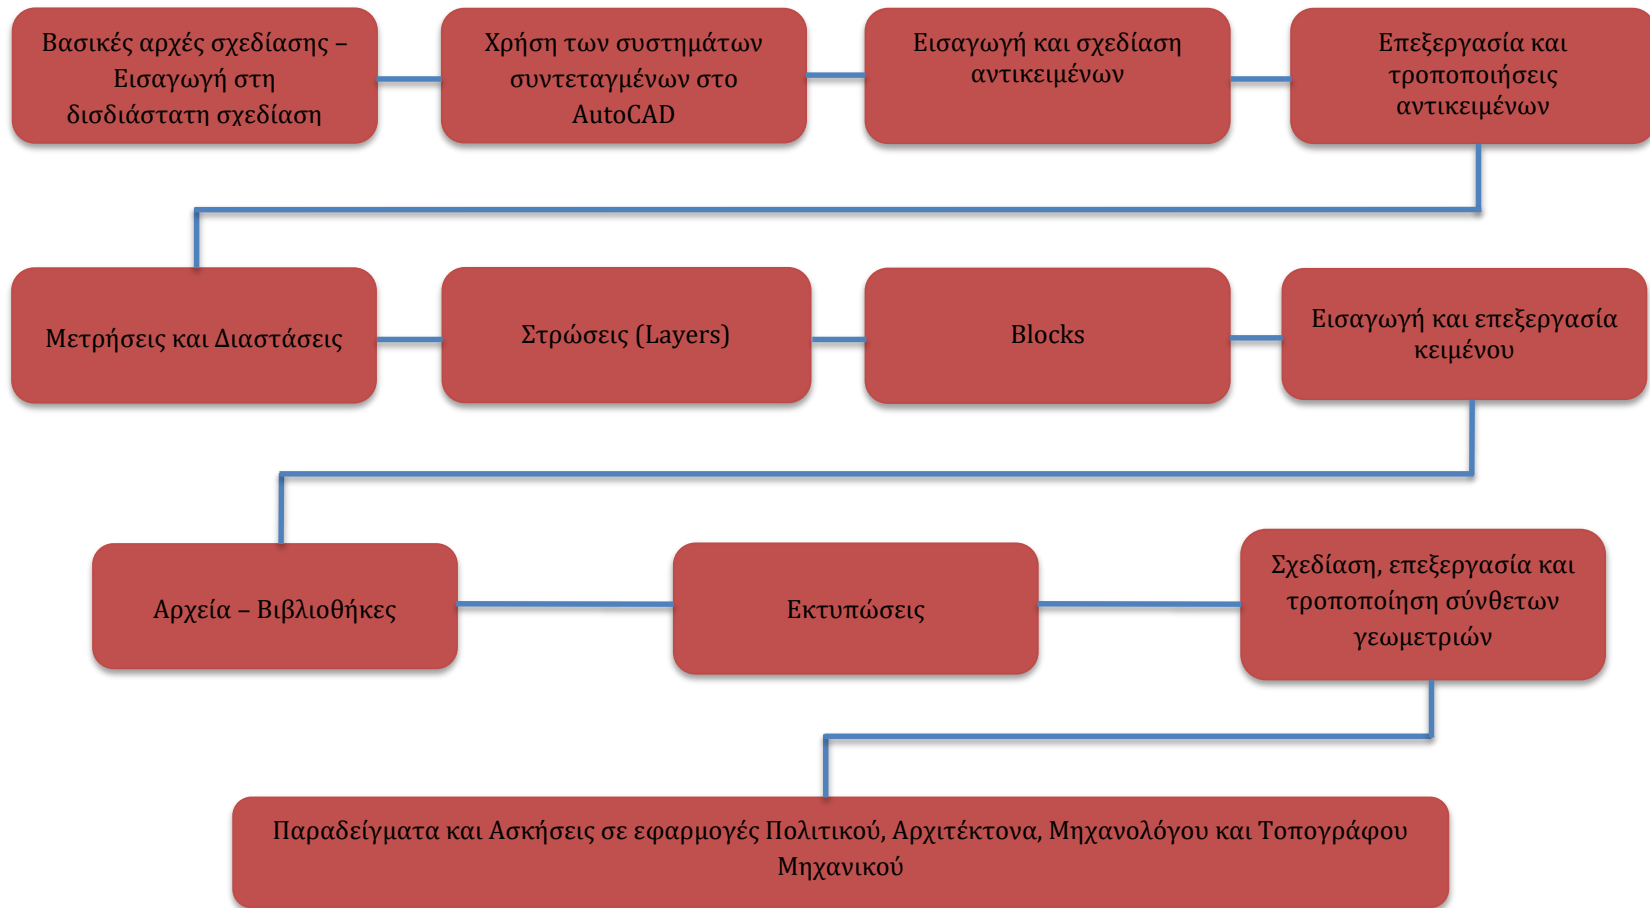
Βασικές αρχές σχεδίασης – Εισαγωγή στη δισδιάστατη σχεδίαση

Χρήση των συστημάτων συντεταγμένων στο AutoCAD

Εισαγωγή και σχεδίαση αντικειμένων

Επεξεργασία και τροποποιήσεις αντικειμένων

Μετρήσεις και Διαστάσεις

Στρώσεις (Layers)

Blocks

Εισαγωγή και επεξεργασία κειμένου

Αρχεία – Βιβλιοθήκες

Εκτυπώσεις

Σχεδίαση, επεξεργασία και τροποποίηση σύνθετων γεωμετριών

Παραδείγματα και Ασκήσεις σε εφαρμογές Πολιτικού, Αρχιτέκτονα, Μηχανολόγου και Τοπογράφου Μηχανικού